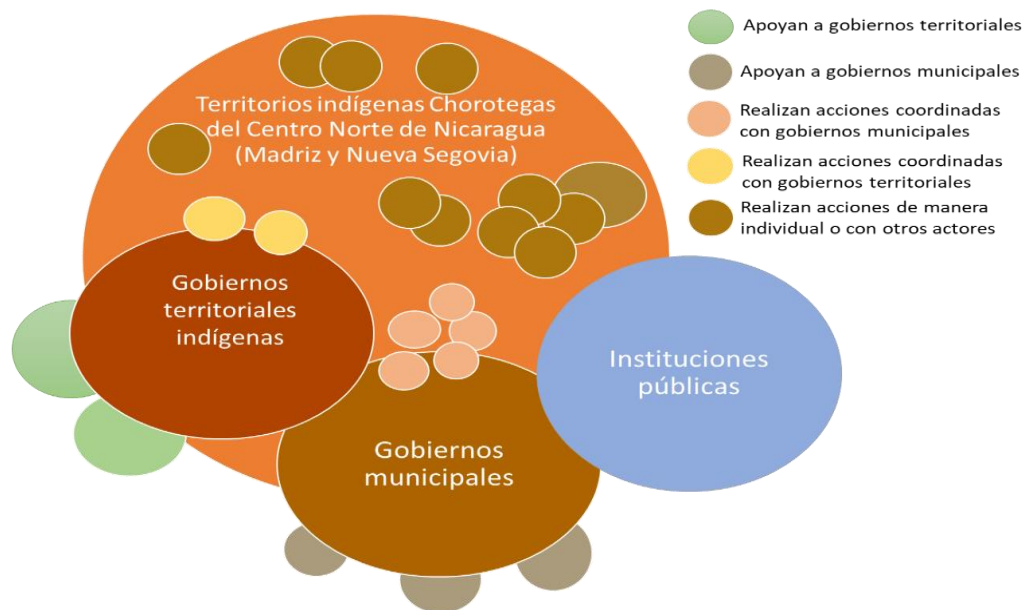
Territorios indígenas Chorotegas del Centro Norte de Nicaragua (Madriz y Nueva Segovia)

Gobiernos territoriales indígenas

Gobiernos municipales

Instituciones públicas

Apoyan a gobiernos territoriales

Apoyan a gobiernos municipales

Realizan acciones coordinadas con gobiernos municipales

Realizan acciones coordinadas con gobiernos territoriales

Realizan acciones de manera individual o con otros actores